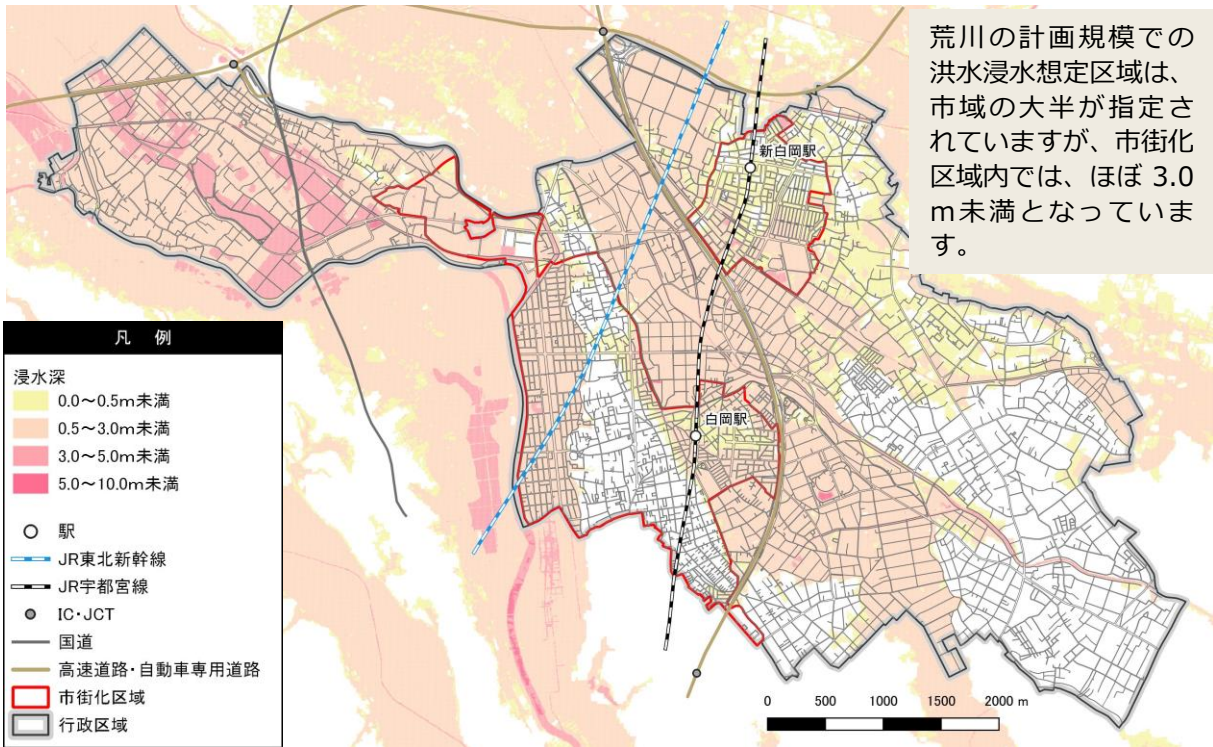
荒川の計画規模での洪水浸水想定区域は、市域の大半が指定されていますが、市街化区域内では、ほぼ 3.0m未満となっています。

新白岡駅

白岡駅

凡　例

浸水深

0.0～0.5m未満

0.5～3.0m未満

3.0～5.0m未満

5.0～10.0m未満

駅

JR東北新幹線

JR宇都宮線

IC・JCT

国道

高速道路・自動車専用道路

市街化区域

行政区域

0　500　1000　1500　2000 m